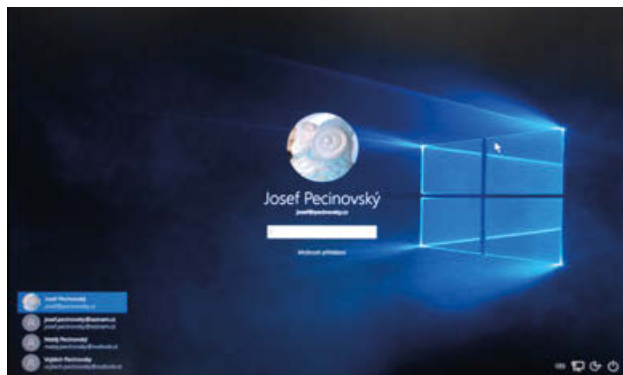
Josef Pecinovský

josef@pecinovsky.cz

Možnosti přihlášení

Josef Pecinovský
josef@pecinovsky.cz

josef.pecinovsky@seznam.cz
josef.pecinovsky@seznam.cz

Matěj Pecinovský
matej.pecinovsky@outlook.cz

Vojtěch Pecinovský
vojtech.pecinovsky@outlook.cz

CES